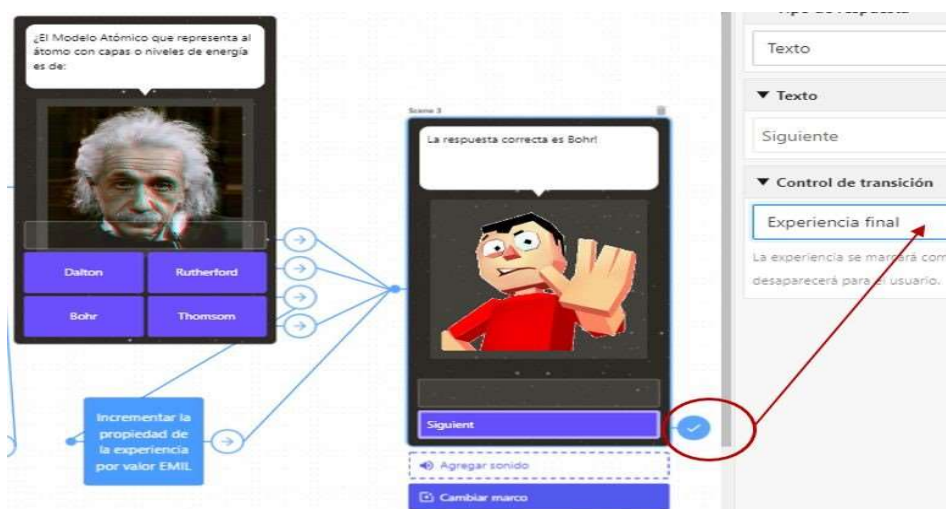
¿El Modelo Atómico que representa al átomo con capas o niveles de energía es de:

Dalton

Rutherford

Bohr

Thomsom

Incrementar la propiedad de la experiencia por valor EMIL

Scene 3

La respuesta correcta es Bohr!

Siguient

Agregar sonido

Cambiar marco

Tipo de respuesta

Texto

▼ Texto

Siguiente

▼ Control de transición

Experiencia final

La experiencia se marcará com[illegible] desaparecerá para el usuario.